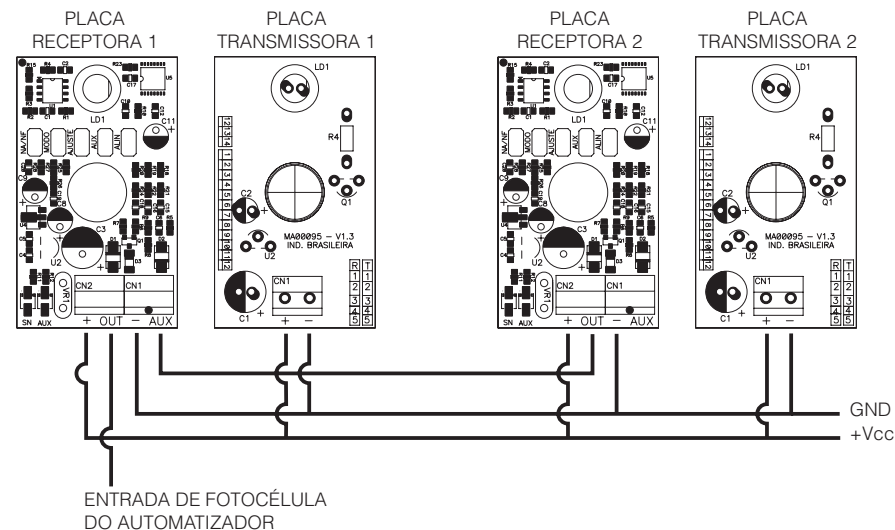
PLACA RECEPTORA 1

PLACA TRANSMISSORA 1

PLACA RECEPTORA 2

PLACA TRANSMISSORA 2

LD1
C11
MODO
AJUSTE
AUX
ALIN
NA/NF
C3
U2
CN2
CN1
+ OUT − AUX
SN AUX

LD1
R4
Q1
C2
U2
MA00095 − V1.3
IND. BRASILEIRA
C1
CN1
+ −
R T
1 1
2 2
3 3
4 4
5 5

LD1
C11
MODO
AJUSTE
AUX
ALIN
NA/NF
C3
U2
CN2
CN1
+ OUT − AUX
SN AUX

LD1
R4
Q1
C2
U2
MA00095 − V1.3
IND. BRASILEIRA
C1
CN1
+ −
R T
1 1
2 2
3 3
4 4
5 5

GND
+Vcc

ENTRADA DE FOTOCÉLULA
DO AUTOMATIZADOR